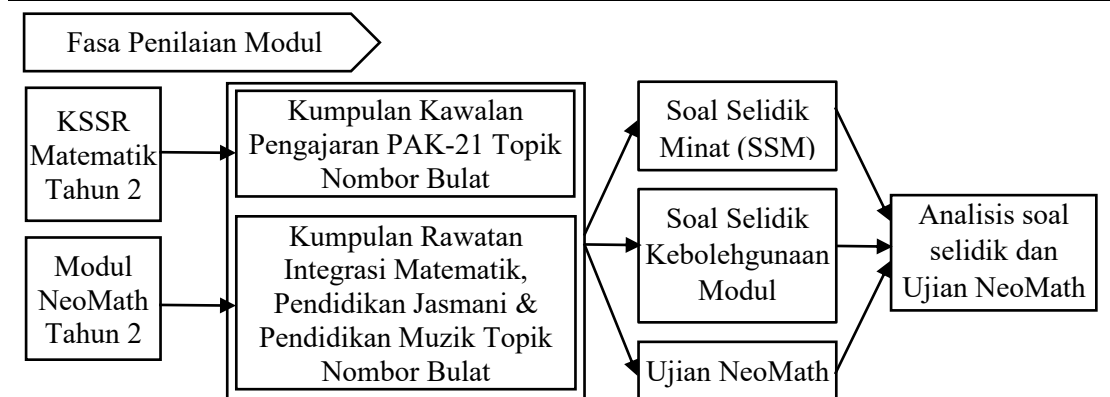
Fasa Penilaian Modul

KSSR Matematik Tahun 2

Modul NeoMath Tahun 2

Kumpulan Kawalan Pengajaran PAK-21 Topik Nombor Bulat

Kumpulan Rawatan Integrasi Matematik, Pendidikan Jasmani & Pendidikan Muzik Topik Nombor Bulat

Soal Selidik Minat (SSM)

Soal Selidik Kebolehgunaan Modul

Ujian NeoMath

Analisis soal selidik dan Ujian NeoMath